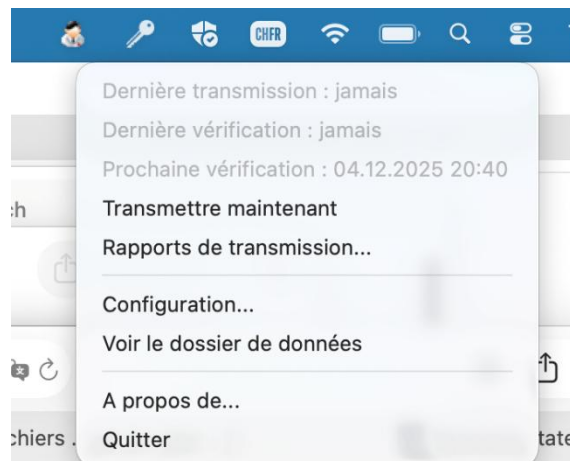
CHFR

Dernière transmission : jamais
Dernière vérification : jamais
Prochaine vérification : 04.12.2025 20:40
Transmettre maintenant
Rapports de transmission...

Configuration...
Voir le dossier de données

A propos de...
Quitter

:h
chiers .
tate